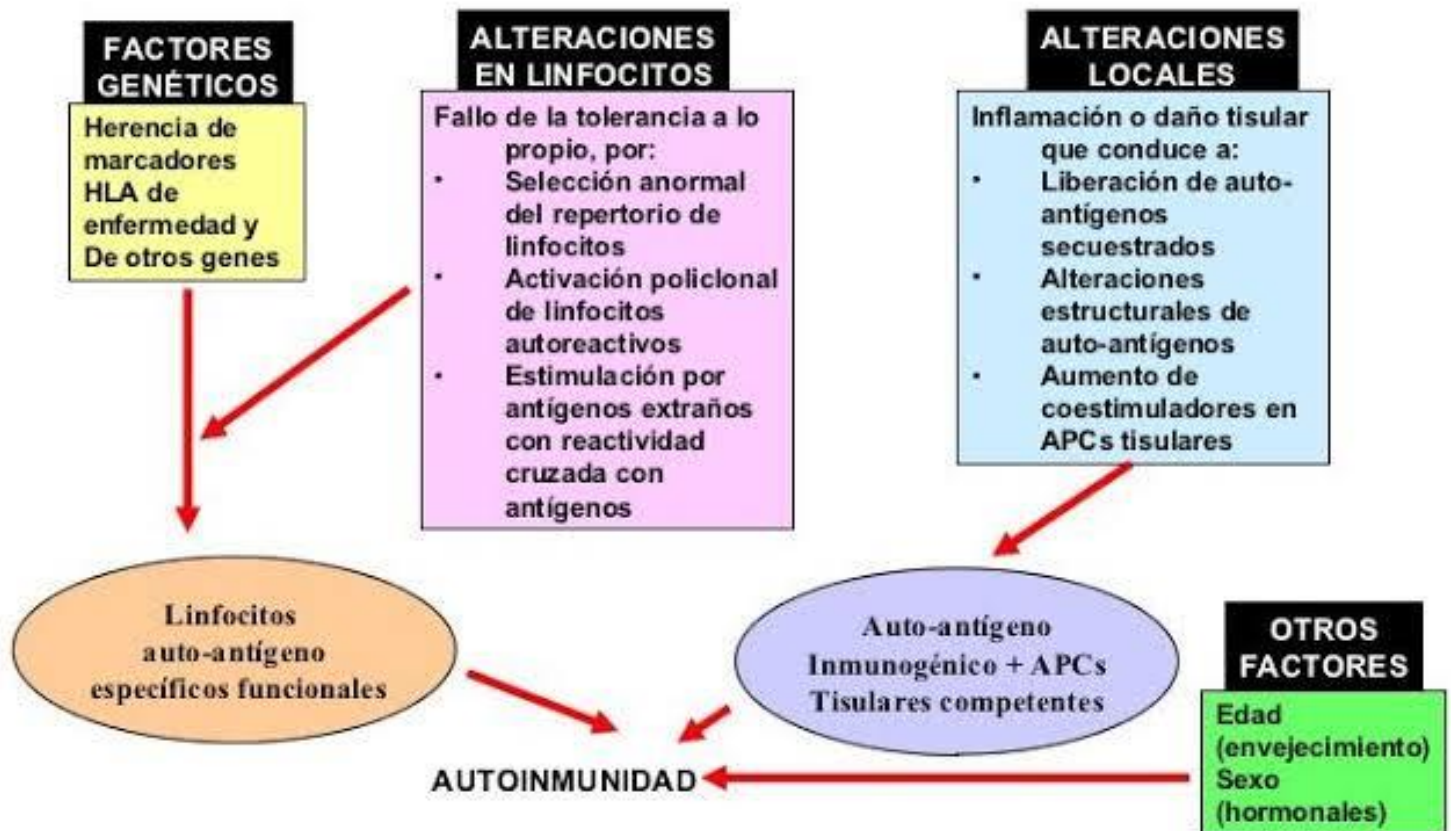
FACTORES GENÉTICOS

Herencia de marcadores HLA de enfermedad y De otros genes

ALTERACIONES EN LINFOCITOS

Fallo de la tolerancia a lo propio, por:
• Selección anormal del repertorio de linfocitos
• Activación policlonal de linfocitos autoreactivos
• Estimulación por antígenos extraños con reactividad cruzada con antígenos

ALTERACIONES LOCALES

Inflamación o daño tisular que conduce a:
• Liberación de auto-antígenos secuestrados
• Alteraciones estructurales de auto-antígenos
• Aumento de coestimuladores en APCs tisulares

Linfocitos auto-antígeno específicos funcionales

Auto-antígeno Inmunogénico + APCs Tisulares competentes

OTROS FACTORES

Edad (envejecimiento)
Sexo (hormonales)

AUTOINMUNIDAD